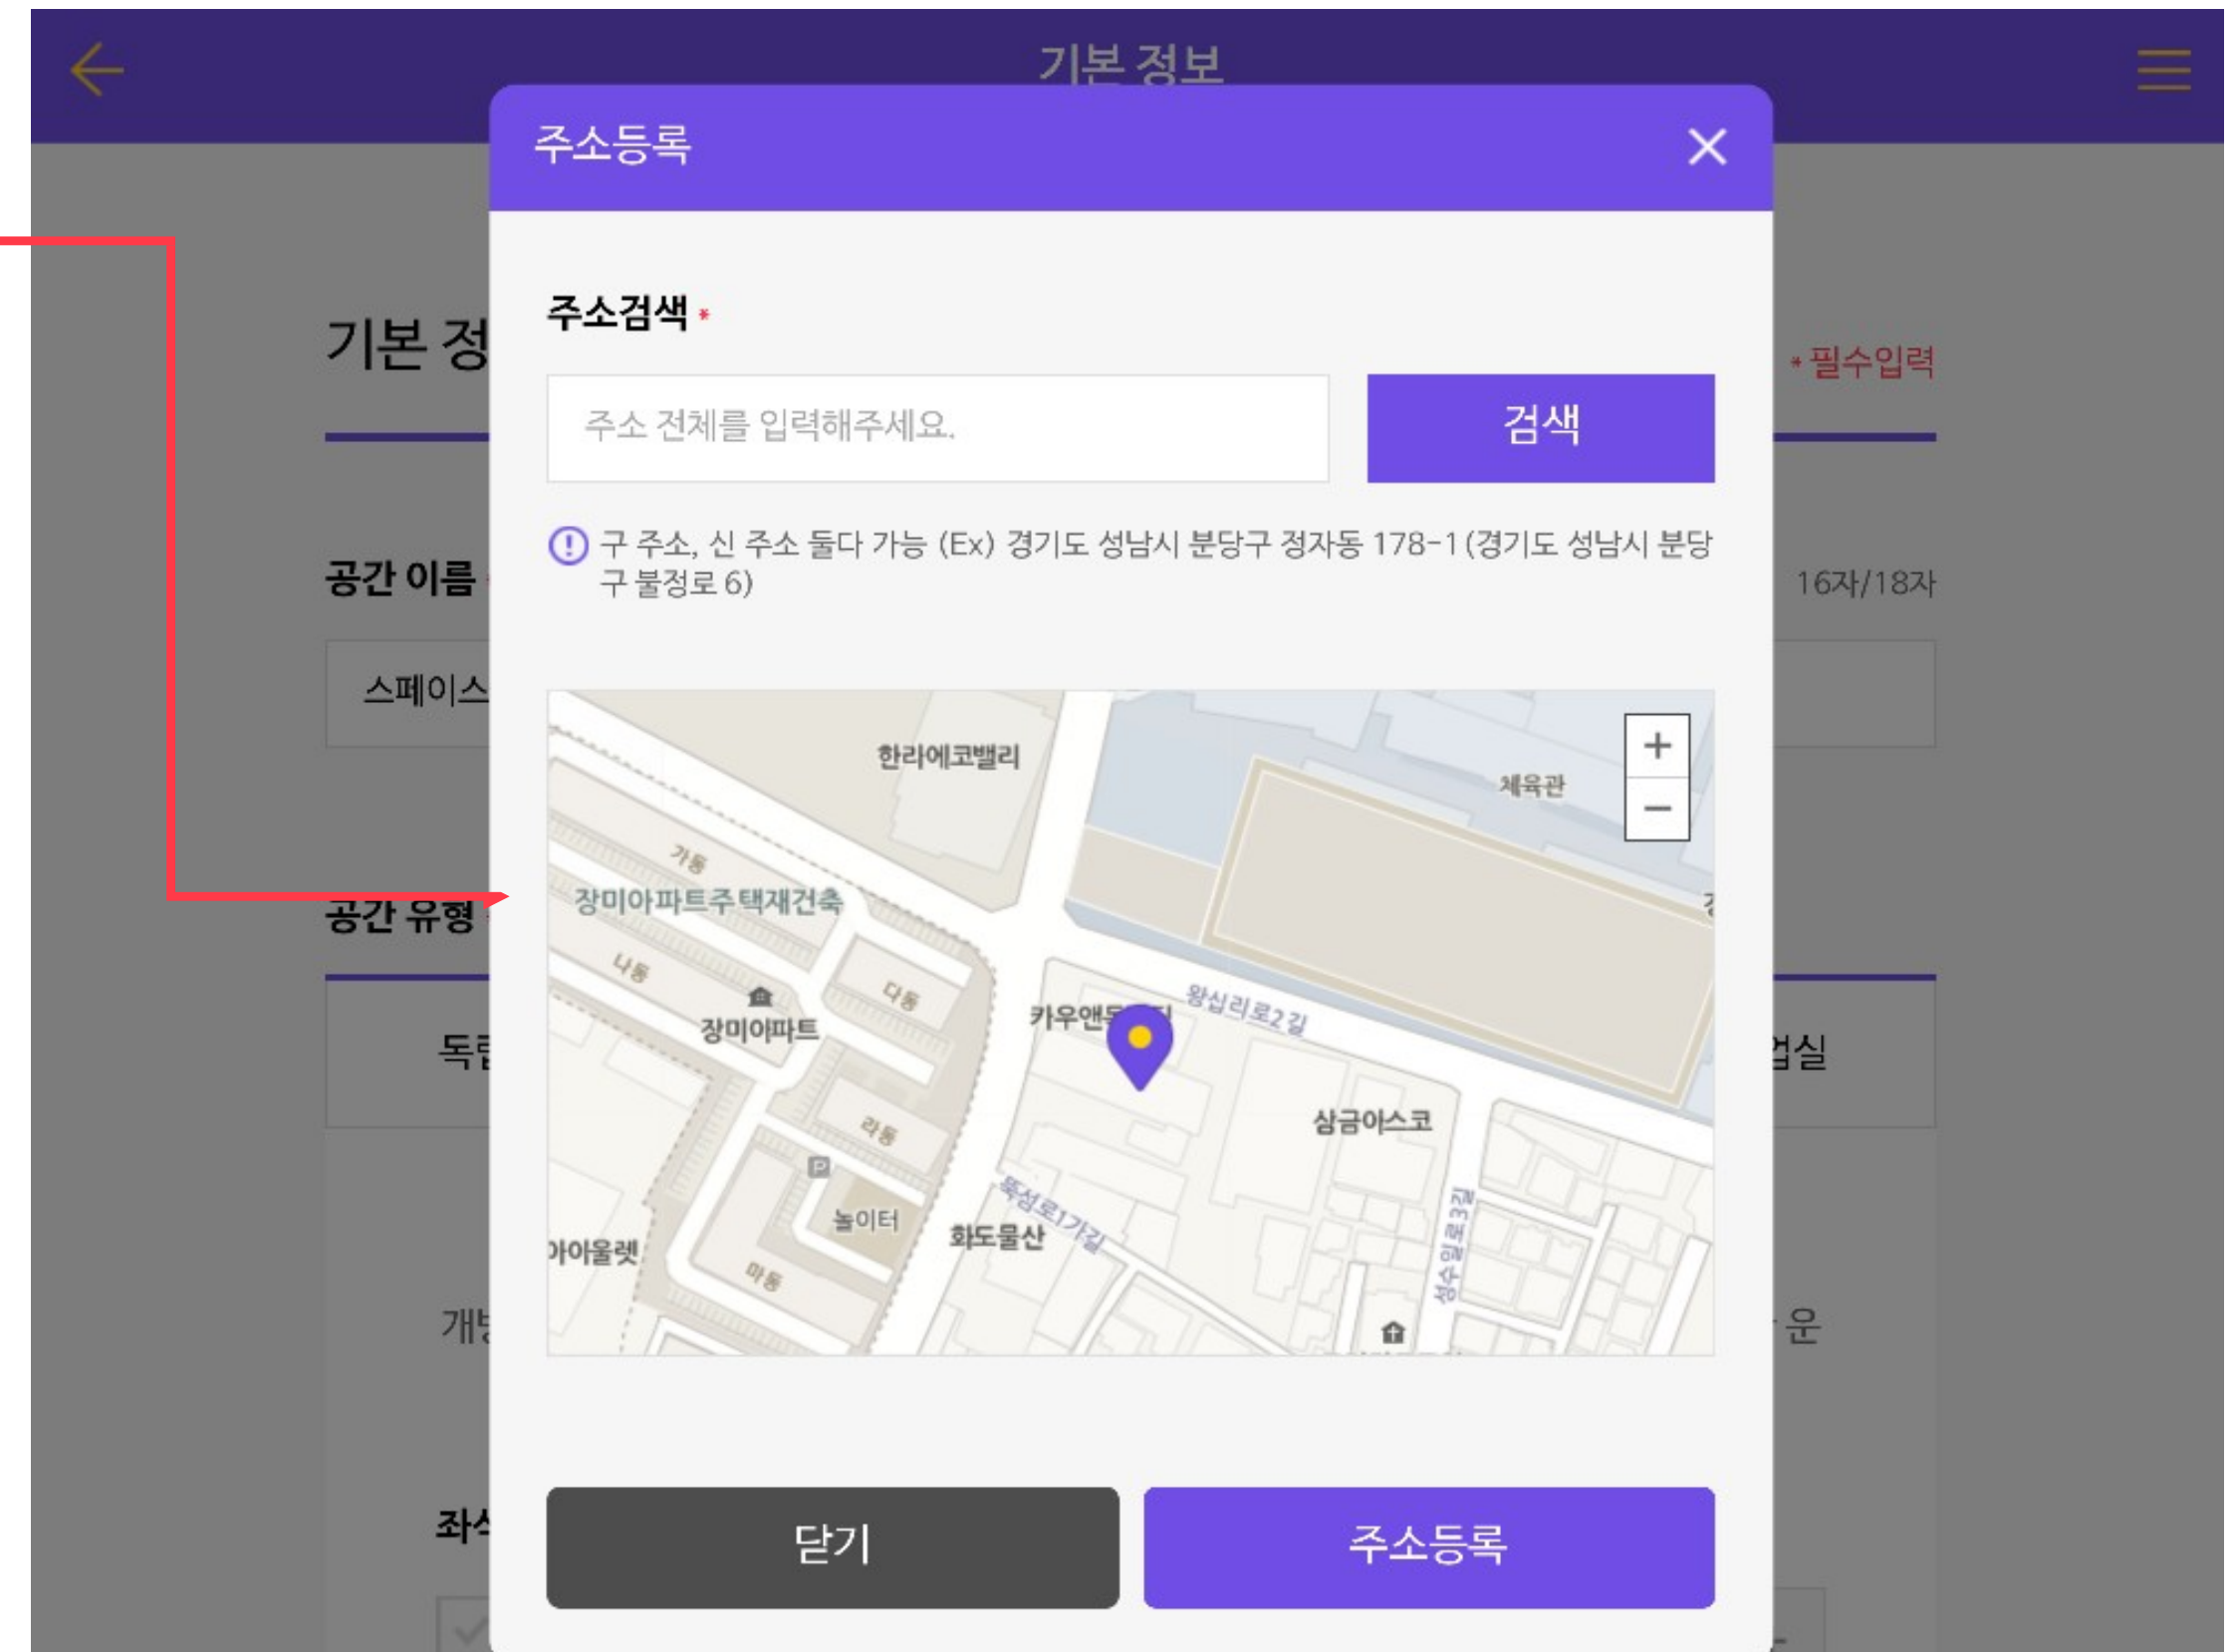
기본 정보

주소등록

주소검색 *

주소 전체를 입력해주세요.

검색

구 주소, 신 주소 둘다 가능 (Ex) 경기도 성남시 분당구 정자동 178-1 (경기도 성남시 분당구 불정로 6)

한라에코밸리
체육관
가동
장미아파트주택재건축
나동
다동
장미아파트
카우앤도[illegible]
왕십리로2길
삼금이스코
라동
놀이터
뚝섬로17가길
화도물산
아울렛
마동
성수일로3길

+
−

닫기

주소등록

기본 정
* 필수입력
공간 이름
16자/18자
스페이스
공간 유형
독
업실
개
운
좌